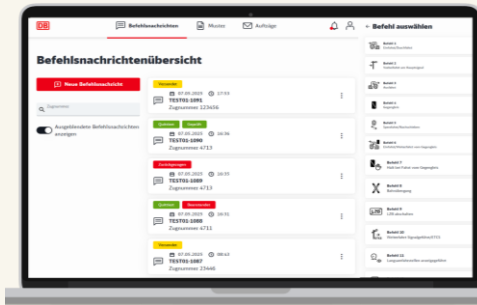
DB

Befehlsnachrichten Muster Aufträge

← Befehl auswählen

Befehlsnachrichtenübersicht

Neue Befehlsnachricht

Zugnummer

Ausgeblendete Befehlsnachrichten anzeigen

Versendet
07.05.2025 17:53
TEST01-1091
Zugnummer 123456

Quittiert Gesendet
07.05.2025 16:36
TEST01-1090
Zugnummer 4713

Zurückgezogen
07.05.2025 16:35
TEST01-1089
Zugnummer 4713

Quittiert Beantwortet
07.05.2025 16:31
TEST01-1088
Zugnummer 4711

Versendet
07.05.2025 08:43
TEST01-1087
Zugnummer 23446

Befehl 1
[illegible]

Befehl 2
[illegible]

Befehl 3
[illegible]

Befehl 4
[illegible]

Befehl 5
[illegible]

Befehl 6
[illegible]

Befehl 7
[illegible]

Befehl 8
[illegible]

Befehl 9
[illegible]

Befehl 10
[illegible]

Befehl 11
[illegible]